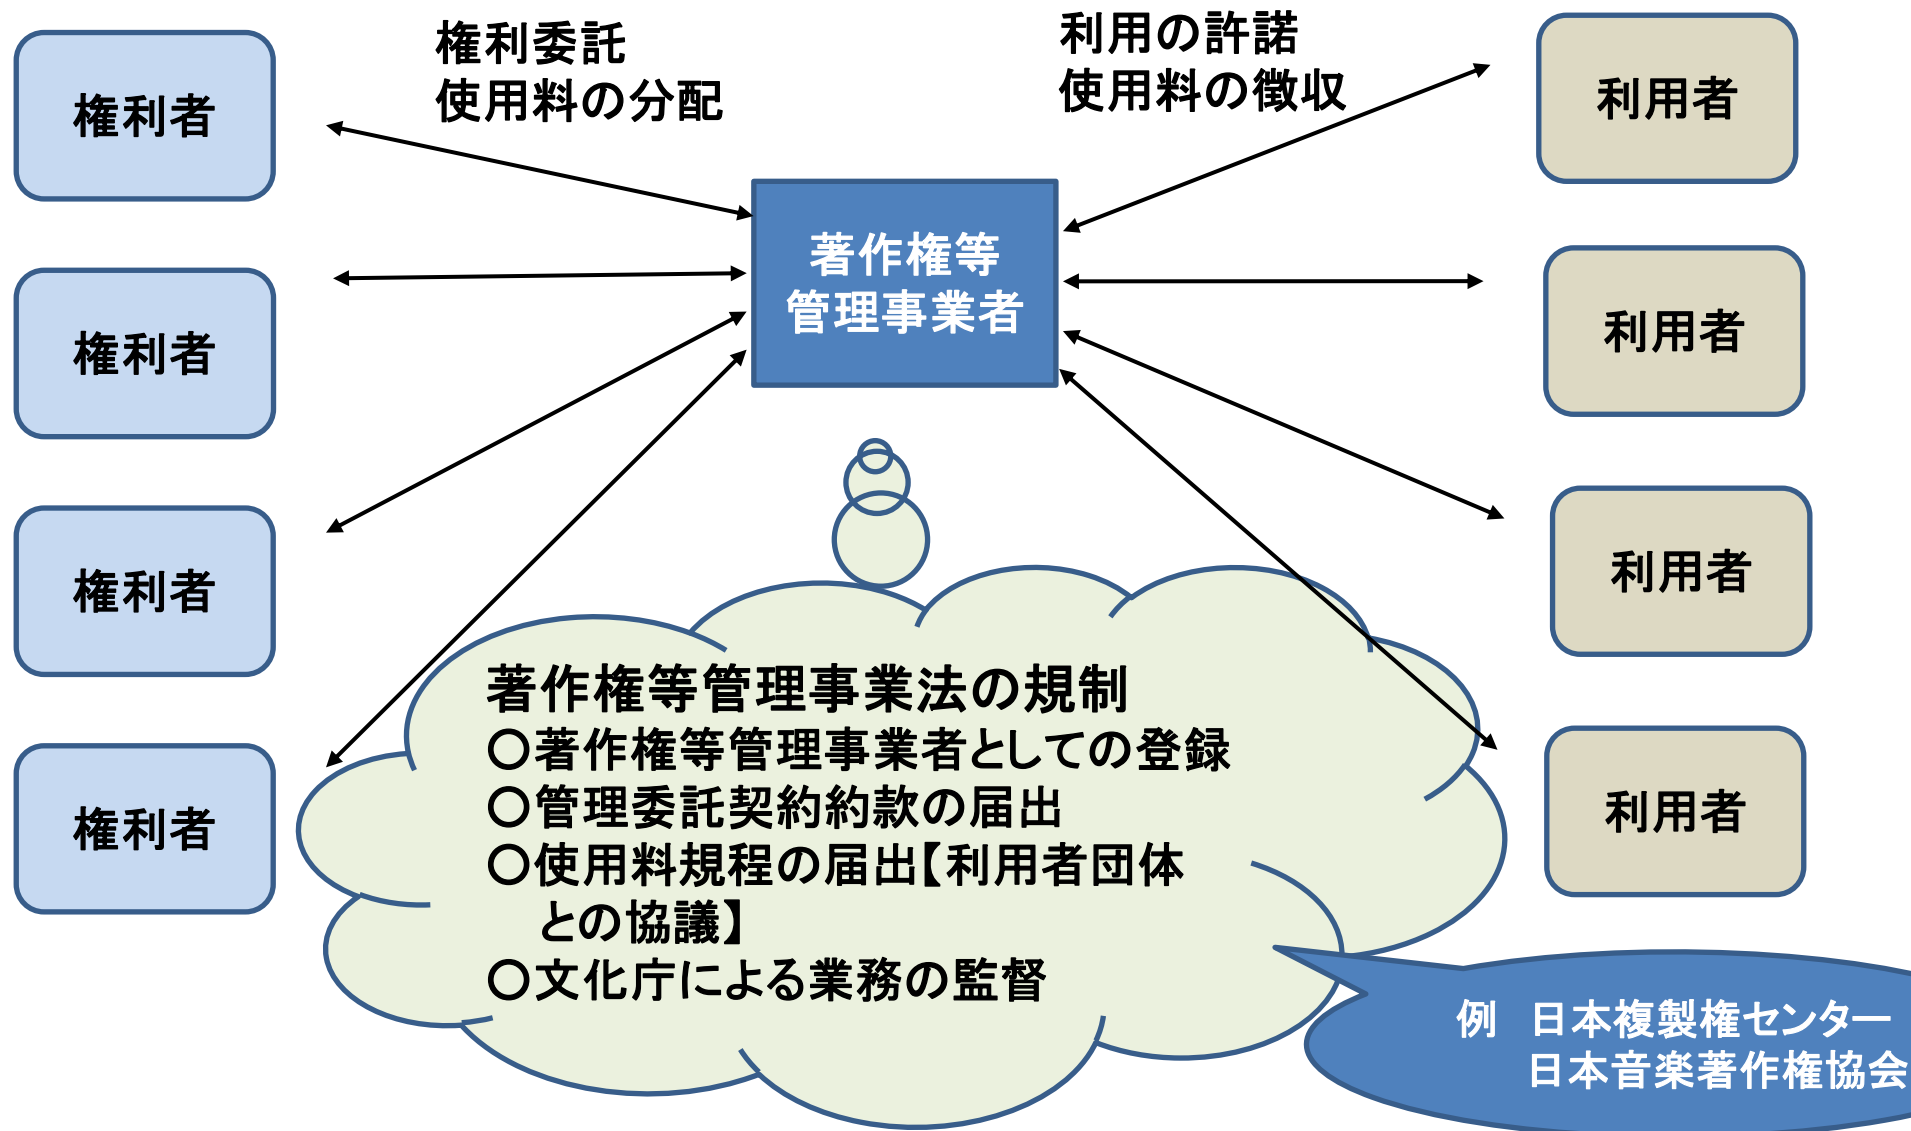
権利者

権利者

権利者

権利者

権利委託
使用料の分配

利用の許諾
使用料の徴収

著作権等
管理事業者

利用者

利用者

利用者

利用者

著作権等管理事業法の規制
○著作権等管理事業者としての登録
○管理委託契約約款の届出
○使用料規程の届出【利用者団体との協議】
○文化庁による業務の監督

例　日本複製権センター
日本音楽著作権協会